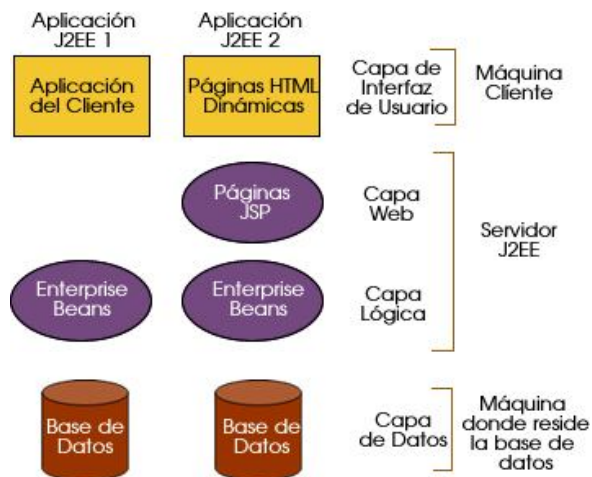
Aplicación J2EE 1

Aplicación J2EE 2

Aplicación del Cliente

Páginas HTML Dinámicas

Capa de Interfaz de Usuario

Máquina Cliente

Páginas JSP

Capa Web

Servidor J2EE

Enterprise Beans

Enterprise Beans

Capa Lógica

Base de Datos

Base de Datos

Capa de Datos

Máquina donde reside la base de datos